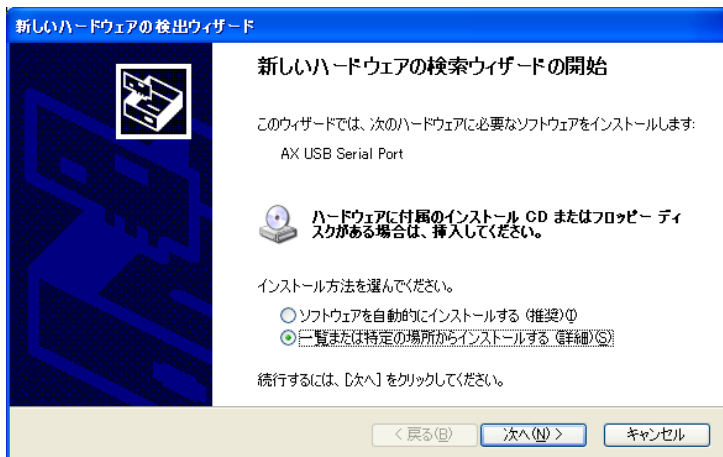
新しいハードウェアの検出ウィザード

新しいハードウェアの検索ウィザードの開始

このウィザードでは、次のハードウェアに必要なソフトウェアをインストールします:

AX USB Serial Port

ハードウェアに付属のインストール CD またはフロッピー ディスクがある場合は、挿入してください。

インストール方法を選んでください。

ソフトウェアを自動的にインストールする (推奨)(I)

一覧または特定の場所からインストールする (詳細)(S)

続行するには、[次へ] をクリックしてください。

< 戻る(B)

次へ(N) >

キャンセル